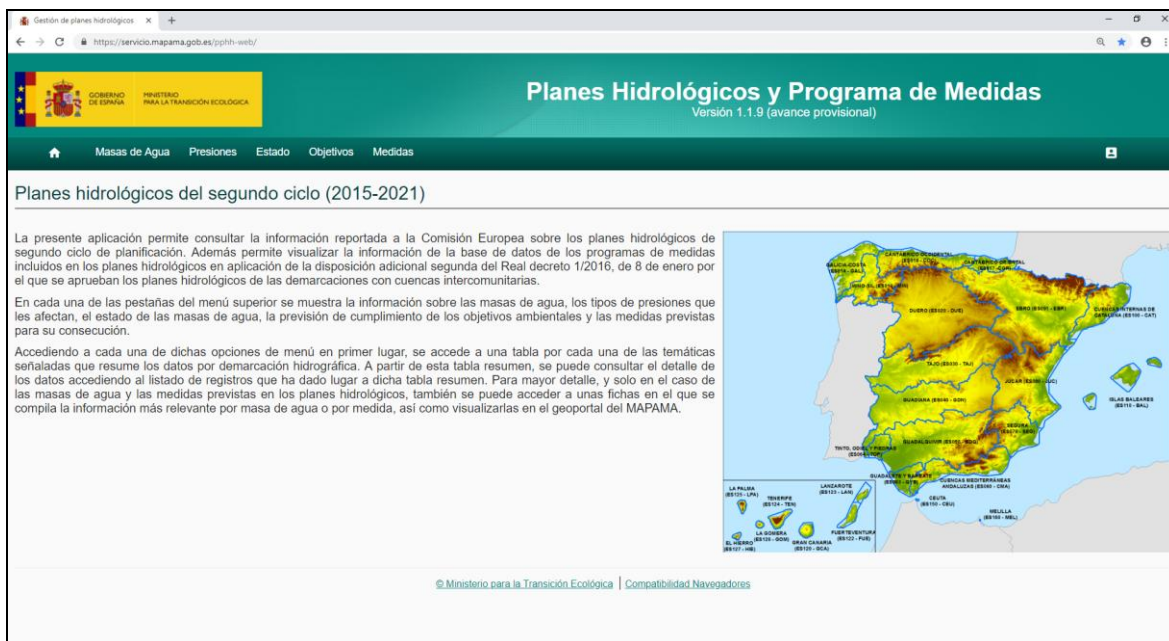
Gestión de planes hidrológicos ×   +

https://servicio.mapama.gob.es/pphh-web/

GOBIERNO DE ESPAÑA   MINISTERIO PARA LA TRANSICIÓN ECOLÓGICA

Planes Hidrológicos y Programa de Medidas
Versión 1.1.9 (avance provisional)

Masas de Agua   Presiones   Estado   Objetivos   Medidas

Planes hidrológicos del segundo ciclo (2015-2021)

La presente aplicación permite consultar la información reportada a la Comisión Europea sobre los planes hidrológicos de segundo ciclo de planificación. Además permite visualizar la información de la base de datos de los programas de medidas incluidos en los planes hidrológicos en aplicación de la disposición adicional segunda del Real decreto 1/2016, de 8 de enero por el que se aprueban los planes hidrológicos de las demarcaciones con cuencas intercomunitarias.

En cada una de las pestañas del menú superior se muestra la información sobre las masas de agua, los tipos de presiones que les afectan, el estado de las masas de agua, la previsión de cumplimiento de los objetivos ambientales y las medidas previstas para su consecución.

Accediendo a cada una de dichas opciones de menú en primer lugar, se accede a una tabla por cada una de las temáticas señaladas que resume los datos por demarcación hidrográfica. A partir de esta tabla resumen, se puede consultar el detalle de los datos accediendo al listado de registros que ha dado lugar a dicha tabla resumen. Para mayor detalle, y solo en el caso de las masas de agua y las medidas previstas en los planes hidrológicos, también se puede acceder a unas fichas en el que se compila la información más relevante por masa de agua o por medida, así como visualizarlas en el geoportal del MAPAMA.

CANTÁBRICO OCCIDENTAL (ES018 - COC)
CANTÁBRICO ORIENTAL (ES017 - COR)
GALICIA-COSTA (ES014 - GAL)
MIÑO-SIL (ES010 - MIN)
DUERO (ES020 - DUE)
EBRO (ES091 - EBR)
CUENCAS INTERNAS DE CATALUÑA (ES100 - CAT)
TAJO (ES030 - TAJ)
JÚCAR (ES080 - JUC)
GUADIANA (ES040 - GDN)
ISLAS BALEARES (ES110 - BAL)
SEGURA (ES070 - SEG)
GUADALQUIVIR (ES050 - GDQ)
TINTO, ODIEL Y PIEDRAS (ES064 - TOP)
GUADALETE Y BARBATE (ES063 - GYB)
CUENCAS MEDITERRÁNEAS ANDALUZAS (ES060 - CMA)
CEUTA (ES150 - CEU)
MELILLA (ES160 - MEL)
LA PALMA (ES125 - LPA)
LANZAROTE (ES123 - LAN)
TENERIFE (ES124 - TEN)
LA GOMERA (ES126 - GOM)
FUERTEVENTURA (ES122 - FUE)
EL HIERRO (ES127 - HIE)
GRAN CANARIA (ES120 - GCA)

© Ministerio para la Transición Ecológica | Compatibilidad Navegadores